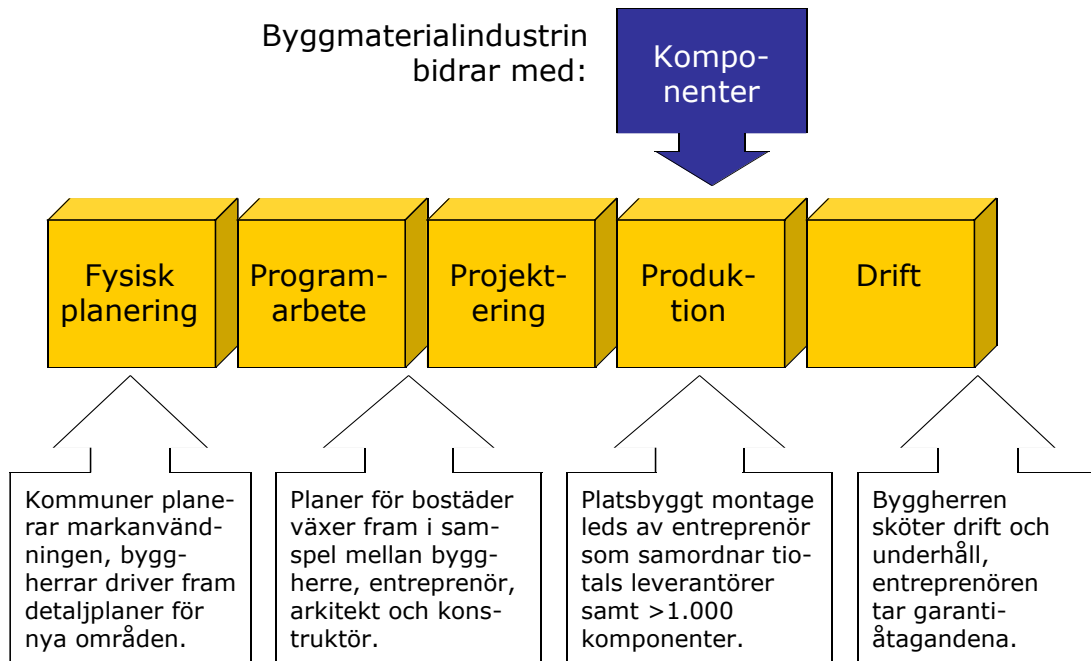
Byggmaterialindustrin bidrar med:

Komponenter

Fysisk planering

Programarbete

Projektering

Produktion

Drift

Kommuner planerar markanvändningen, byggherrar driver fram detaljplaner för nya områden.

Planer för bostäder växer fram i samspel mellan byggherre, entreprenör, arkitekt och konstruktör.

Platsbyggt montage leds av entreprenör som samordnar tiotals leverantörer samt >1.000 komponenter.

Byggherren sköter drift och underhåll, entreprenören tar garantiåtagandena.